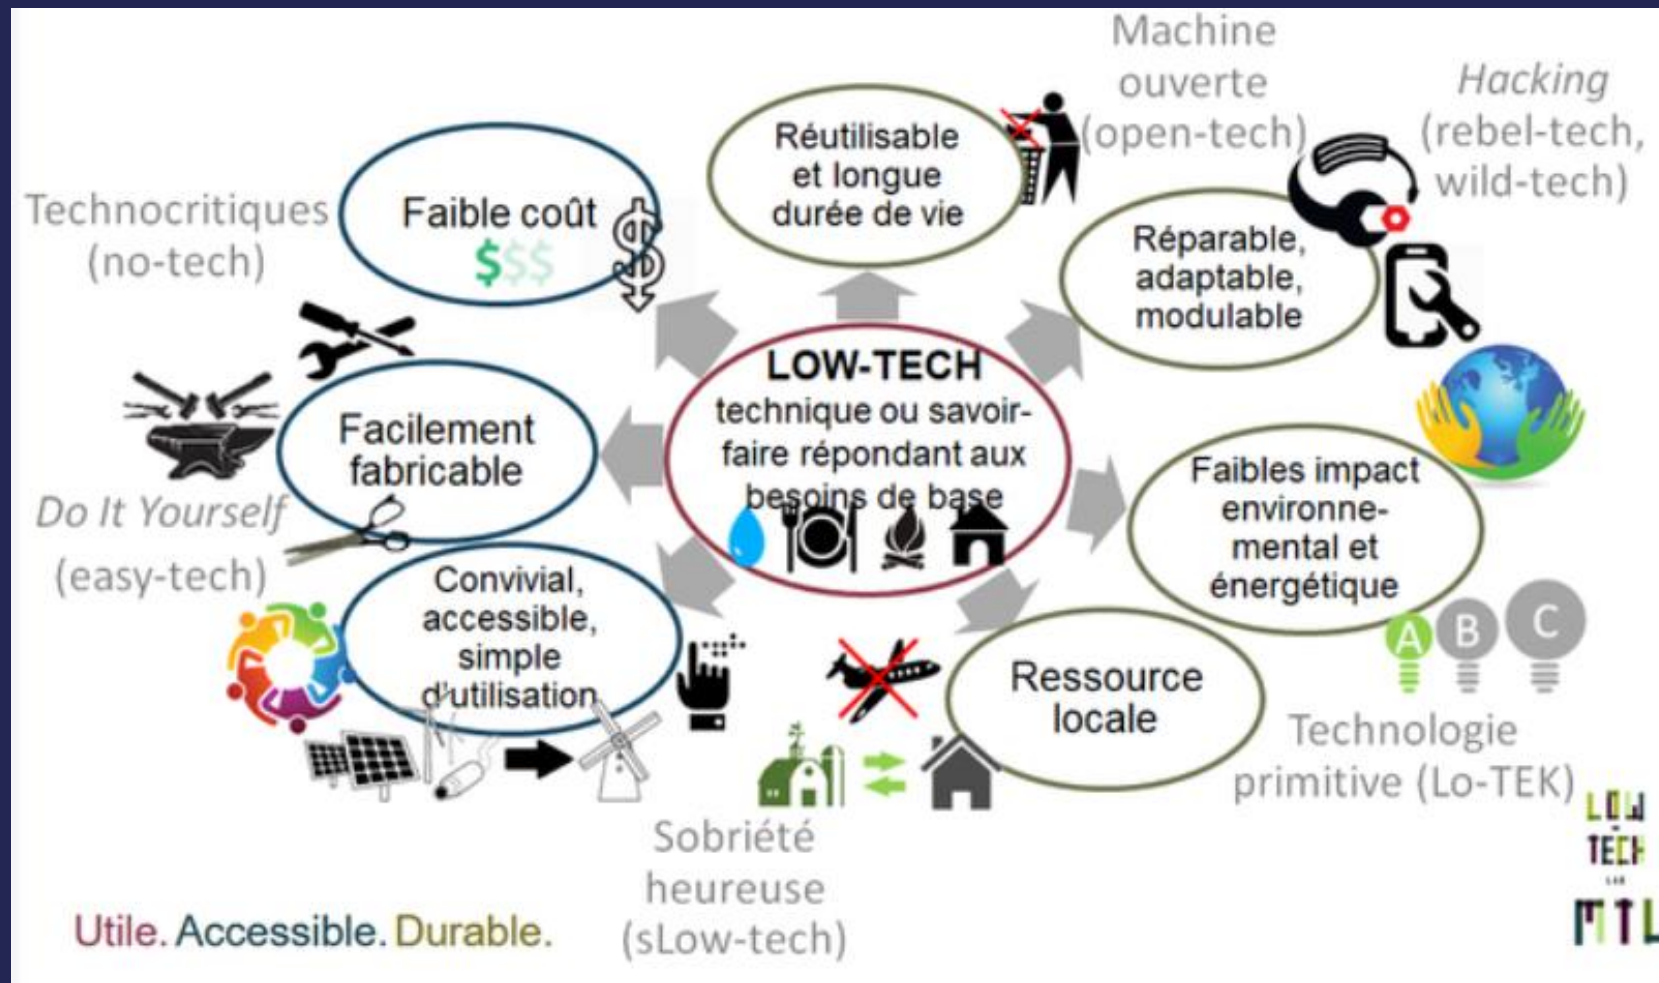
Machine ouverte (open-tech)

Hacking (rebel-tech, wild-tech)

Réutilisable et longue durée de vie

Technocritiques (no-tech)

Faible coût $$$

Réparable, adaptable, modulable

LOW-TECH technique ou savoir-faire répondant aux besoins de base

Facilement fabricable

Do It Yourself (easy-tech)

Faibles impact environnemental et énergétique

Convivial, accessible, simple d'utilisation

Ressource locale

A B C

Technologie primitive (Lo-TEK)

Sobriété heureuse (sLow-tech)

Utile. Accessible. Durable.

LOW TECH MTL